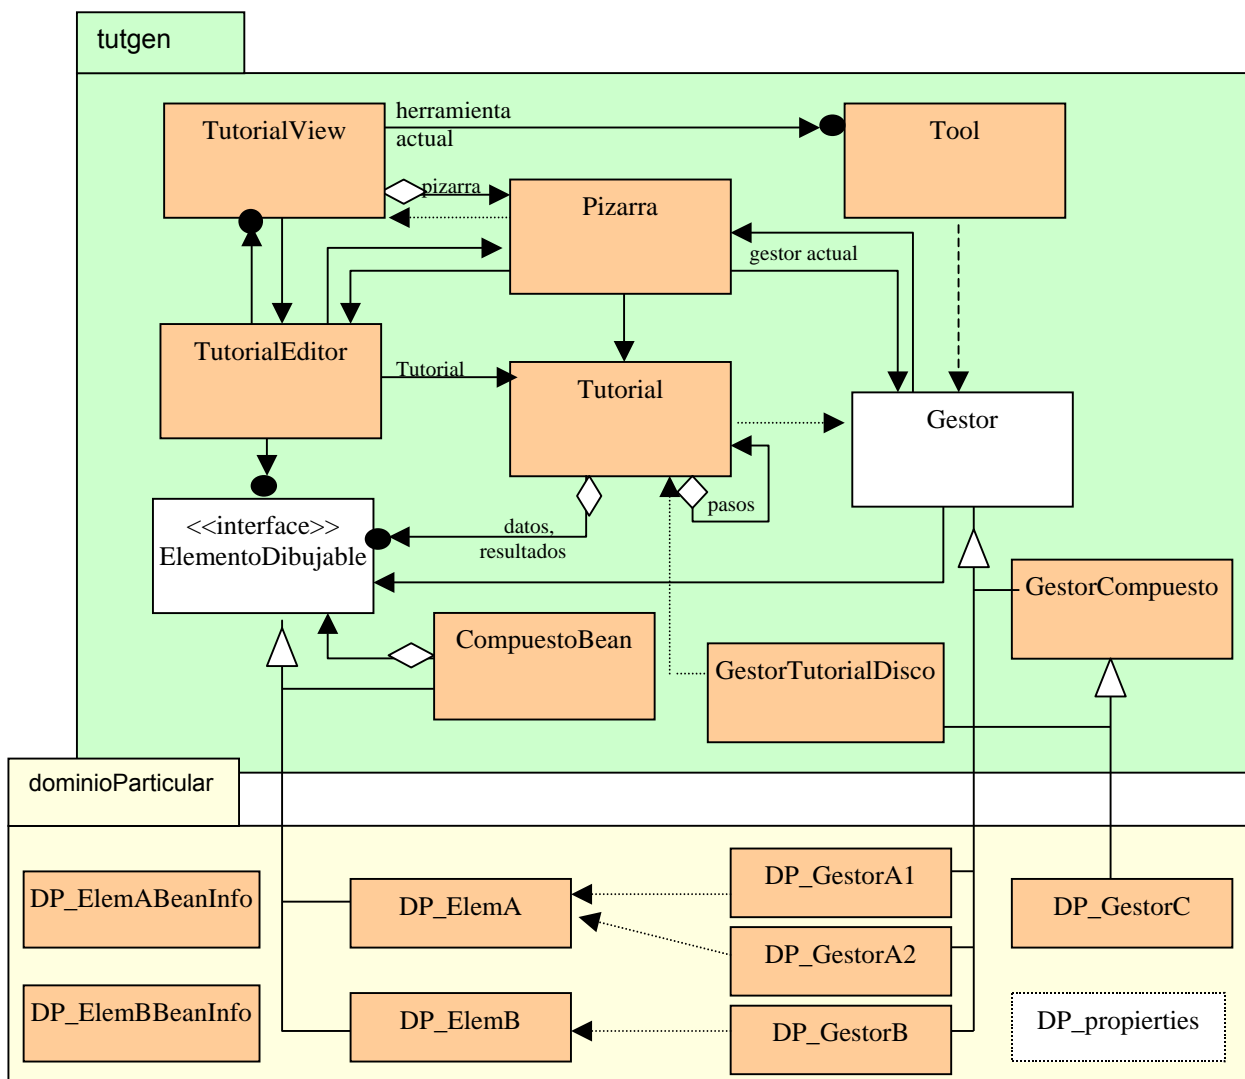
tutgen

TutorialView

herramienta actual

Tool

pizarra

Pizarra

gestor actual

TutorialEditor

Tutorial

Tutorial

Gestor

pasos

<<interface>> ElementoDibujable

datos, resultados

GestorCompuesto

CompuestoBean

GestorTutorialDisco

dominioParticular

DP_GestorA1

DP_ElemABeanInfo

DP_ElemA

DP_GestorC

DP_GestorA2

DP_ElemBBeanInfo

DP_ElemB

DP_GestorB

DP_propierties